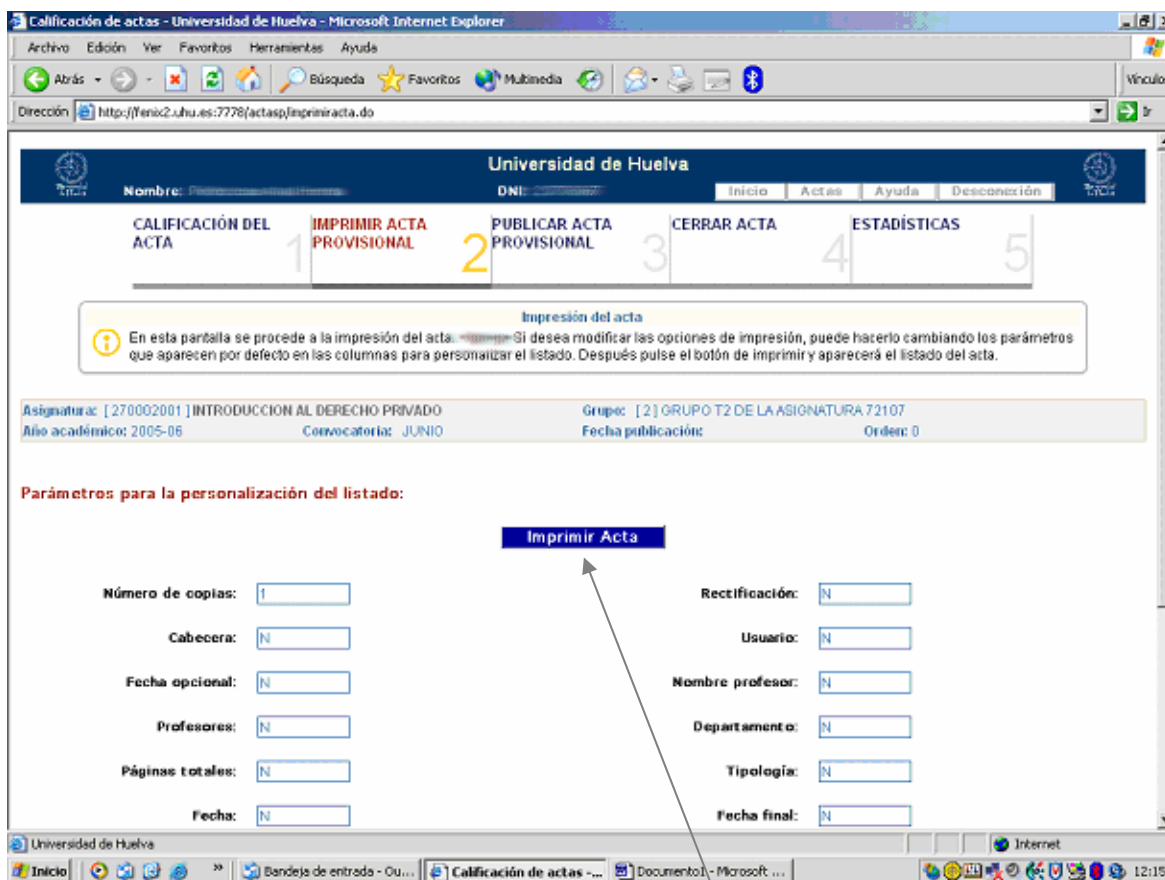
Calificación de actas - Universidad de Huelva - Microsoft Internet Explorer

Archivo Edición Ver Favoritos Herramientas Ayuda

Atrás Búsqueda Favoritos Multimedia

Vínculo

Dirección http://fenix2.uhu.es:7778/actasp/imprimiracta.do

Ir

Universidad de Huelva

Nombre: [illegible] DNI: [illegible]

Inicio | Actas | Ayuda | Desconexión

CALIFICACIÓN DEL ACTA 1

IMPRIMIR ACTA PROVISIONAL 2

PUBLICAR ACTA PROVISIONAL 3

CERRAR ACTA 4

ESTADÍSTICAS 5

Impresión del acta

En esta pantalla se procede a la impresión del acta. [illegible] Si desea modificar las opciones de impresión, puede hacerlo cambiando los parámetros que aparecen por defecto en las columnas para personalizar el listado. Después pulse el botón de imprimir y aparecerá el listado del acta.

Asignatura: [ 270002001 ] INTRODUCCION AL DERECHO PRIVADO

Grupo: [ 2 ] GRUPO T2 DE LA ASIGNATURA 72107

Año académico: 2005-06

Convocatoria: JUNIO

Fecha publicación:

Orden: 0

Parámetros para la personalización del listado:

Imprimir Acta

| | | | |
|---|---|---|---|
| Número de copias: | 1 | Rectificación: | N |
| Cabecera: | N | Usuario: | N |
| Fecha opcional: | N | Nombre profesor: | N |
| Profesores: | N | Departamento: | N |
| Páginas totales: | N | Tipología: | N |
| Fecha: | N | Fecha final: | N |

Universidad de Huelva

Internet

Inicio

Bandeja de entrada - Ou...

Calificación de actas -...

Documento1 - Microsoft ...

12:15